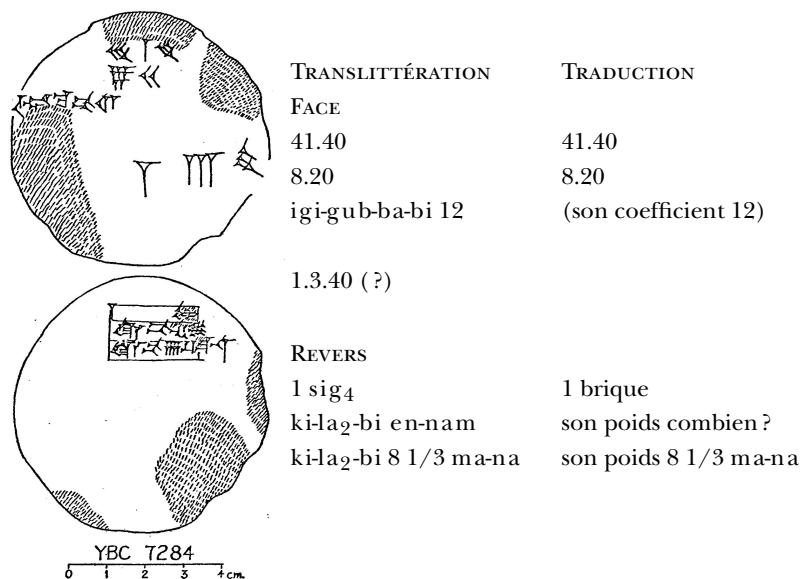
| TRANSLITTÉRATION | TRADUCTION |
|---|---|
| FACE | |
| 41.40 | 41.40 |
| 8.20 | 8.20 |
| igi-gub-ba-bi 12 | (son coefficient 12) |
| 1.3.40 (?) | |
| REVERS | |
| 1 sig$_4$ | 1 brique |
| ki-la$_2$-bi en-nam | son poids combien ? |
| ki-la$_2$-bi 8 1/3 ma-na | son poids 8 1/3 ma-na |

YBC 7284
0 1 2 3 4 cm.